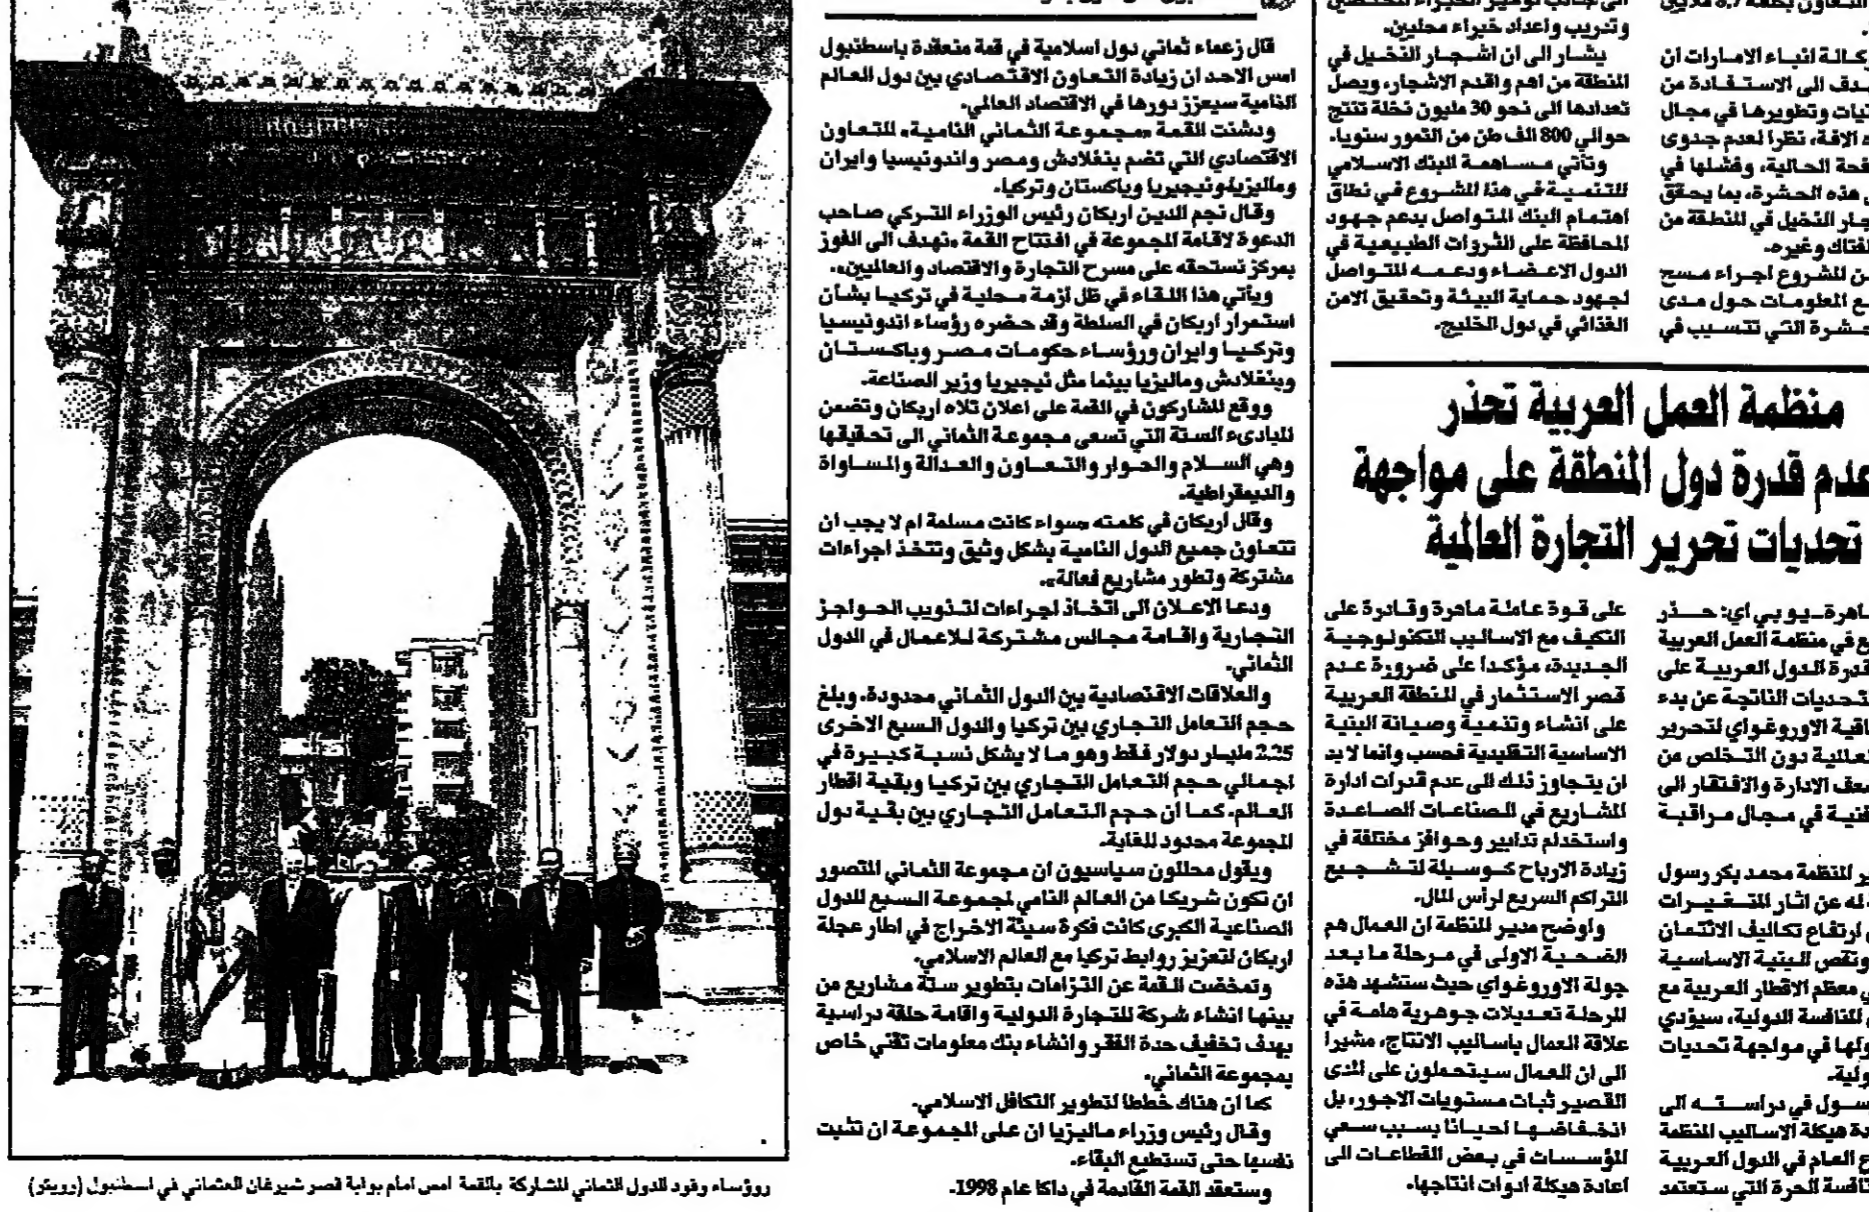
رؤساء وفود للدول الثماني المشاركة بالقمة امس امام بوابة قصر شيرغان العثماني في اسطنبول (رويتر)

قال زعماء ثماني دول اسلامية في قمة منعقدة باسطنبول امس الاحد ان زيادة التعاون الاقتصادي بين دول العالم النامية سيعزز دورها في الاقتصاد العالمي.

ودشنت القمة «مجموعة الثماني النامية» للتعاون الاقتصادي التي تضم بنغلادش ومصر واندونيسيا وايران وماليزيا ونيجيريا وباكستان وتركيا.

وقال نجم الدين اربكان رئيس الوزراء التركي صاحب الدعوة لاقامة المجموعة في افتتاح القمة «نهدف الى الفوز بمركز نستحقه على مسرح التجارة والاقتصاد والعالمين».

ويأتي هذا اللقاء في ظل ازمة محلية في تركيا بشأن استمرار اربكان في السلطة وقد حضره رؤساء اندونيسيا وتركيا وايران ورؤساء حكومات مصر وباكستان وبنغلادش وماليزيا بينما مثل نيجيريا وزير الصناعة.

ووقع المشاركون في القمة على اعلان تلاه اربكان وتضمن المبادىء الستة التي تسعى مجموعة الثماني الى تحقيقها وهي السلام والحوار والتعاون والعدالة والمساواة والديمقراطية.

وقال اربكان في كلمته «سواء كانت مسلمة ام لا يجب ان تتعاون جميع الدول النامية بشكل وثيق وتتخذ اجراءات مشتركة وتطور مشاريع فعالة».

ودعا الاعلان الى اتخاذ اجراءات لتذويب الحواجز التجارية واقامة مجالس مشتركة للاعمال في الدول الثماني.

والعلاقات الاقتصادية بين الدول الثماني محدودة. ويبلغ حجم التعامل التجاري بين تركيا والدول السبع الاخرى 2.53 مليار دولار فقط وهو ما لا يشكل نسبة كبيرة في اجمالي حجم التعامل التجاري بين تركيا وبقية اقطار العالم. كما ان حجم التعامل التجاري بين بقية دول المجموعة محدود للغاية.

ويقول محللون سياسيون ان مجموعة الثماني المتصور ان تكون شريكا من العالم النامي لمجموعة السبع للدول الصناعية الكبرى كانت فكرة سيئة الاخراج في اطار عجلة اربكان لتعزيز روابط تركيا مع العالم الاسلامي.

وتمخضت القمة عن التزامات بتطوير ستة مشاريع من بينها انشاء شركة للتجارة الدولية واقامة حلقة دراسية بهدف تخفيف حدة الفقر وانشاء بنك معلومات تقني خاص بمجموعة الثماني.

كما ان هناك خططا لتطوير التكافل الاسلامي.

وقال رئيس وزراء ماليزيا ان على المجموعة ان تثبت نفسها حتى تستطيع البقاء.

وستعقد القمة القادمة في داكا عام 1998.

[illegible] وتدريب واعداد خبراء محليين.

يشار الى ان اشجار النخيل في المنطقة من اهم واقدم الاشجار، ويصل تعدادها الى نحو 30 مليون نخلة تنتج حوالي 800 الف طن من التمور سنويا.

وتأتي مساهمة البنك الاسلامي للتنمية في هذا المشروع في نطاق اهتمام البنك المتواصل بدعم جهود المحافظة على الثروات الطبيعية في الدول الاعضاء ودعمه للتواصل لجهود حماية البيئة وتحقيق الامن الغذائي في دول الخليج.

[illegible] التعاون بكلفة 3.8 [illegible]

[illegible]كالة انباء الامارات ان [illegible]هدف الى الاستفادة من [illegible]نيات وتطويرها في مجال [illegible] الافة، نظرا لعدم جدوى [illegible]فحة الحالية، وفشلها في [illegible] هذه الحشرة، بما يحقق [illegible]جار النخيل في المنطقة من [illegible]لفتاك وغيره.

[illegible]ن المشروع اجراء مسح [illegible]ع المعلومات حول مدى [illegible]حشرة التي تتسبب في

منظمة العمل العربية تحذر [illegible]عدم قدرة دول المنطقة على مواجهة تحديات تحرير التجارة العالمية

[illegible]اهرة-يو بي اي: حذر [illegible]ع في منظمة العمل العربية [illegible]قدرة الدول العربية على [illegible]تحديات الناتجة عن بدء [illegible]اقية الاوروغواي لتحرير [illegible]عالمية دون التخلص من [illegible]عف الادارة والافتقار الى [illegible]فنية في مجال مراقبة

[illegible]ر المنظمة محمد بكر رسول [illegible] له عن اثار المتغيرات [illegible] ارتفاع تكاليف الائتمان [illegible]ونقص البنية الاساسية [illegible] معظم الاقطار العربية مع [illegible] المنافسة الدولية، سيؤدي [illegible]ولها في مواجهة تحديات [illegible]ولية.

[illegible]سول في دراسته الى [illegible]دة هيكلة الاساليب المنظمة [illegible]ع العام في الدول العربية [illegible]افسة الحرة التي ستعتمد

على قوة عاملة ماهرة وقادرة على التكيف مع الاساليب التكنولوجية الجديدة، مؤكدا على ضرورة عدم قصر الاستثمار في المنطقة العربية على انشاء وتنمية وصيانة البنية الاساسية التقليدية فحسب وانما لا بد ان يتجاوز ذلك الى عدم قدرات ادارة المشاريع في الصناعات الصاعدة واستخدام تدابير وحوافز مختلفة في زيادة الارباح كوسيلة لتشجيع التراكم السريع لرأس المال.

واوضح مدير المنظمة ان العمال هم الضحية الاولى في مرحلة ما بعد جولة الاوروغواي حيث ستشهد هذه المرحلة تعديلات جوهرية هامة في علاقة العمال باساليب الانتاج، مشيرا الى ان العمال سيتحملون على المدى القصير ثبات مستويات الاجور، بل انخفاضها احيانا بسبب سعي المؤسسات في بعض القطاعات الى اعادة هيكلة ادوات انتاجها.